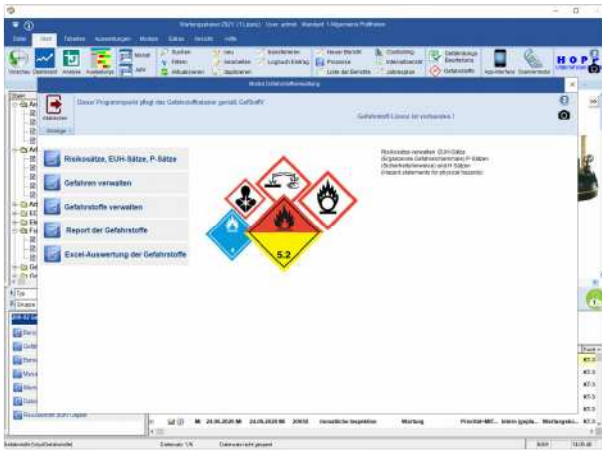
Wartungsplaner 2021 (11.beta) User: admin Mandant: 1 Allgemeine Prüffristen

Datei Start Tabellen Auswertungen Module Extras Ansicht Hilfe

Modul Gefahrstoffverwaltung

Abbrechen

Dieser Programmpunkt pflegt das Gefahrstoffkataster gemäß GefStoffV

Gefahrstoff-Lizenz ist vorhanden !

Risikosätze, EUH-Sätze, P-Sätze

Gefahren verwalten

Gefahrstoffe verwalten

Report der Gefahrstoffe

Excel-Auswertung der Gefahrstoffe

Risikosätze verwalten, EUH-Sätze (Ergänzende Gefahrenmerkmale) P-Sätzen (Sicherheitshinweise) und H-Sätzen (Hazard statements for physical hazards)

5.2

Mi 24.06.2020 Mi 24.06.2020 Mi 20930 Verwaltliche Inspektion Wartung

Datensätze: 1/6 Datensatz gesperrt